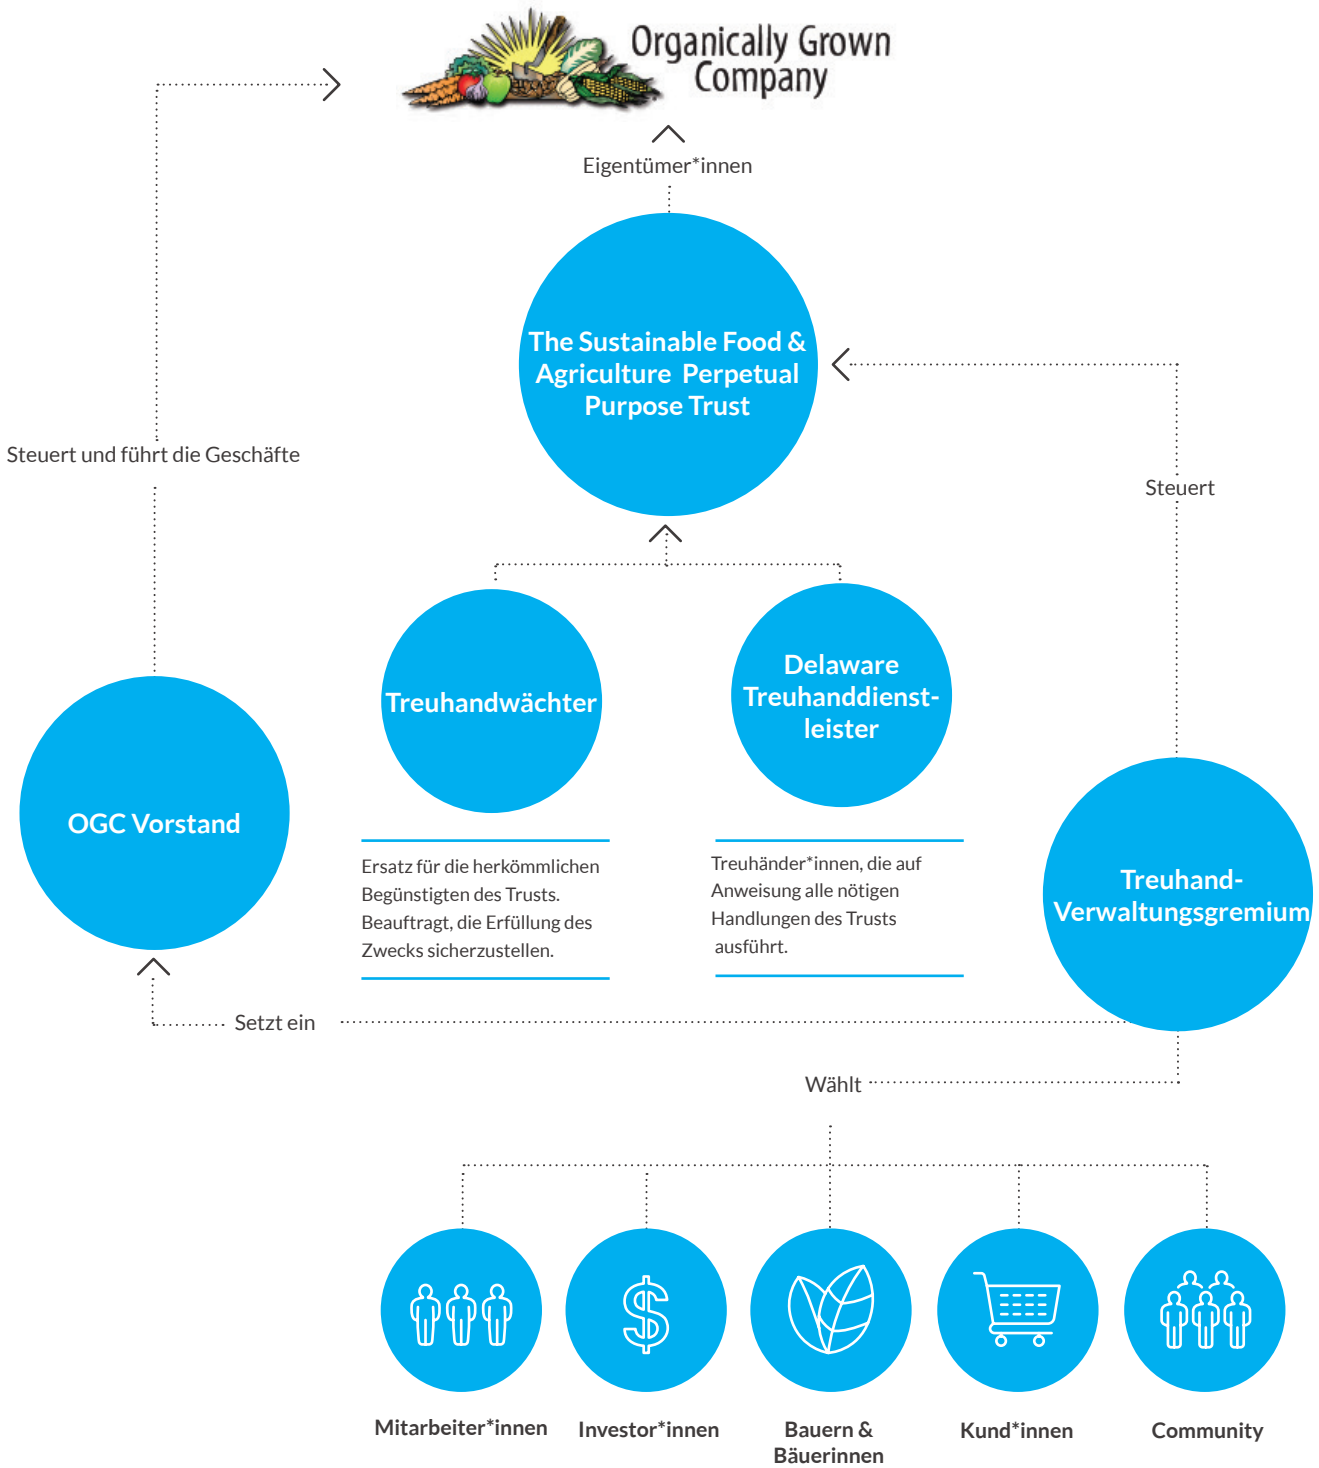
Organically Grown Company

Eigentümer*innen

The Sustainable Food & Agriculture Perpetual Purpose Trust

Steuert und führt die Geschäfte

Steuert

Treuhandwächter

Delaware Treuhanddienstleister

OGC Vorstand

Ersatz für die herkömmlichen Begünstigten des Trusts. Beauftragt, die Erfüllung des Zwecks sicherzustellen.

Treuhänder*innen, die auf Anweisung alle nötigen Handlungen des Trusts ausführt.

Treuhand-Verwaltungsgremium

Setzt ein

Wählt

Mitarbeiter*innen

Investor*innen

Bauern & Bäuerinnen

Kund*innen

Community